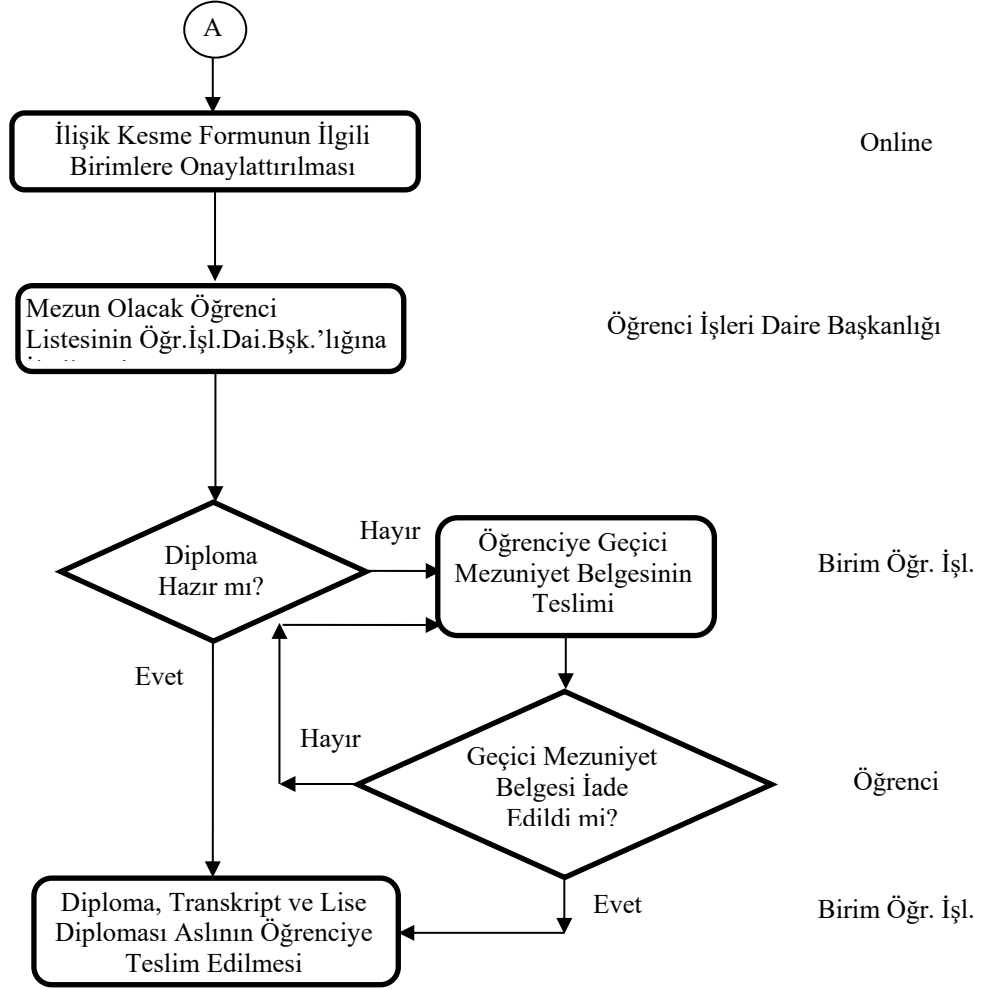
A

İlişik Kesme Formunun İlgili Birimlere Onaylattırılması

Online

Mezun Olacak Öğrenci Listesinin Öğr.İşl.Dai.Bşk.'lığına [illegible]

Öğrenci İşleri Daire Başkanlığı

Diploma Hazır mı?

Hayır

Öğrenciye Geçici Mezuniyet Belgesinin Teslimi

Birim Öğr. İşl.

Evet

Hayır

Geçici Mezuniyet Belgesi İade Edildi mi?

Öğrenci

Diploma, Transkript ve Lise Diploması Aslının Öğrenciye Teslim Edilmesi

Evet

Birim Öğr. İşl.